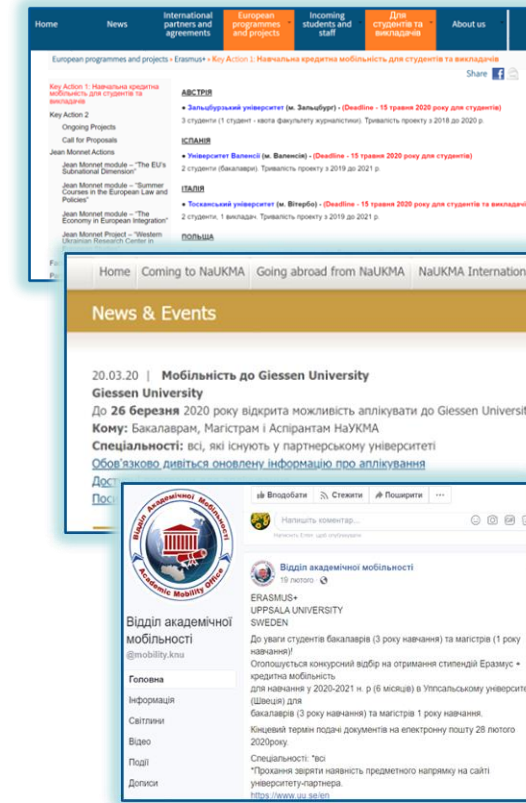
Home | News | International partners and agreements | European programmes and projects | Incoming students and staff | Для студентів та викладачів | About us

European programmes and projects » Erasmus+ » Key Action 1: Навчальна кредитна мобільність для студентів та викладачів

Share

Key Action 1: Навчальна кредитна мобільність для студентів та викладачів
Key Action 2
Ongoing Projects
Call for Proposals
Jean Monnet Actions
Jean Monnet module – "The EU's Subnational Dimension"
Jean Monnet module – "Summer Courses in the European Law and Policies"
Jean Monnet module – "The Economy in European Integration"
Jean Monnet Project – "Western Ukrainian Research Center in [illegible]"

АВСТРІЯ
• Зальцбурзький університет (м. Зальцбург) - (Deadline - 15 травня 2020 року для студентів)
3 студенти (1 студент - квота факультету журналістики). Тривалість проекту з 2018 до 2020 р.

ІСПАНІЯ
• Університет Валенсії (м. Валенсія) - (Deadline - 15 травня 2020 року для студентів)
2 студенти (бакалаври). Тривалість проекту з 2019 до 2021 р.

ІТАЛІЯ
• Тосканський університет (м. Вітербо) - (Deadline - 15 травня 2020 року для студентів та викладачів)
2 студенти, 1 викладач. Тривалість проекту з 2019 до 2021 р.

ПОЛЬЩА

Home | Coming to NaUKMA | Going abroad from NaUKMA | NaUKMA Internation

News & Events

20.03.20 | Мобільність до Giessen University
Giessen University
До 26 березня 2020 року відкрита можливість аплікувати до Giessen Universit
Кому: Бакалаврам, Магістрам і Аспірантам НаУКМА
Спеціальності: всі, які існують у партнерському університеті
Обов'язково дивіться оновлену інформацію про аплікування
Дост
Пос

Відділ академічної мобільності
Academic Mobility Office

Відділ академічної мобільності
@mobility.knu
Головна
Інформація
Світлини
Відео
Події
Дописи

Вподобати | Стежити | Поширити | ...

Напишіть коментар...
Натисніть Enter, щоб опублікувати.

Відділ академічної мобільності
19 лютого ·

ERASMUS+
UPPSALA UNIVERSITY
SWEDEN
До уваги студентів бакалаврів (3 року навчання) та магістрів (1 року навчання)!
Оголошується конкурсний відбір на отримання стипендії Еразмус + кредитна мобільність
для навчання у 2020-2021 н. р (6 місяців) в Уппсальському університе (Швеція) для
бакалаврів (3 року навчання) та магістрів 1 року навчання.
Кінцевий термін подачі документів на електронну пошту 28 лютого 2020року.
Спеціальності: *всі
*Прохання звіряти наявність предметного напрямку на сайті університету-партнера.
https://www.uu.se/en